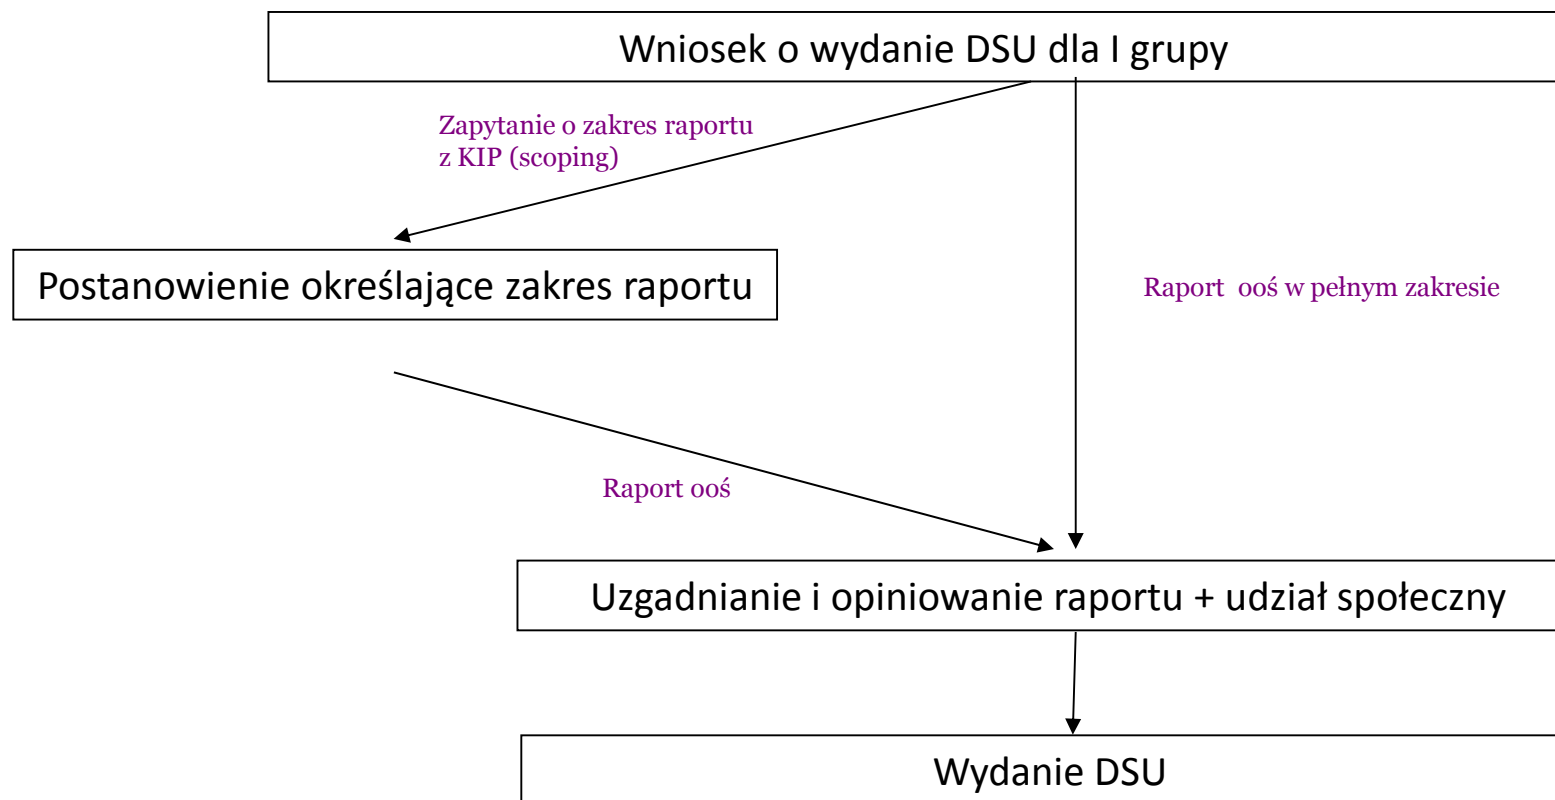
Wniosek o wydanie DSU dla I grupy

Zapytanie o zakres raportu z KIP (scoping)

Postanowienie określające zakres raportu

Raport ooś w pełnym zakresie

Raport ooś

Uzgadnianie i opiniowanie raportu + udział społeczny

Wydanie DSU